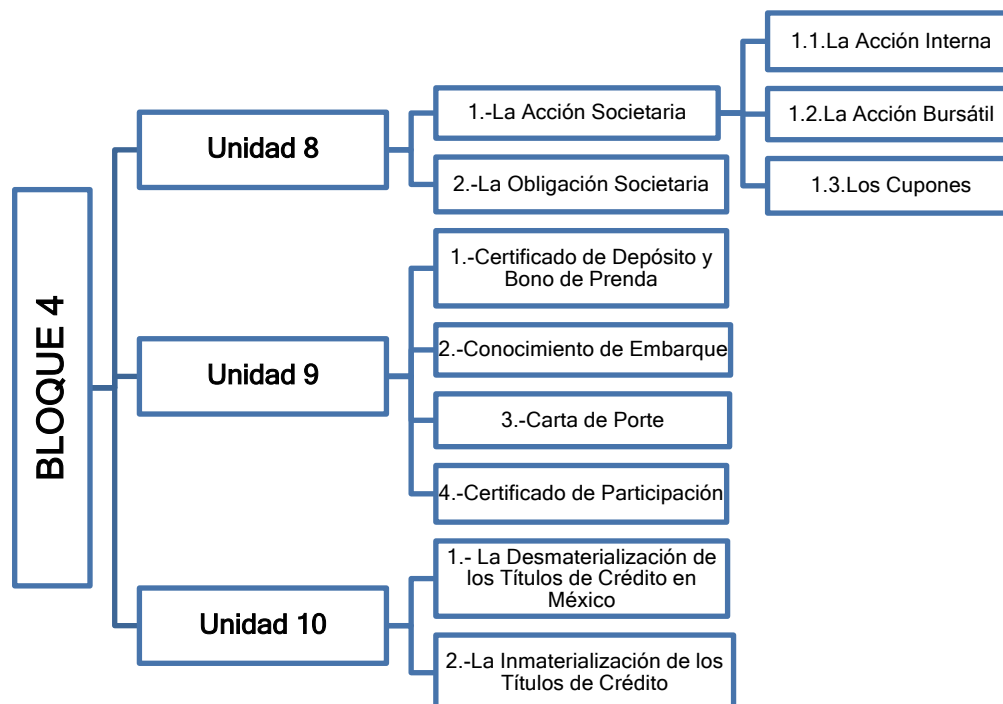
BLOQUE 4

Unidad 8

1.-La Acción Societaria

1.1.La Acción Interna

1.2.La Acción Bursátil

1.3.Los Cupones

2.-La Obligación Societaria

Unidad 9

1.-Certificado de Depósito y Bono de Prenda

2.-Conocimiento de Embarque

3.-Carta de Porte

4.-Certificado de Participación

Unidad 10

1.- La Desmaterialización de los Títulos de Crédito en México

2.-La Inmaterialización de los Títulos de Crédito